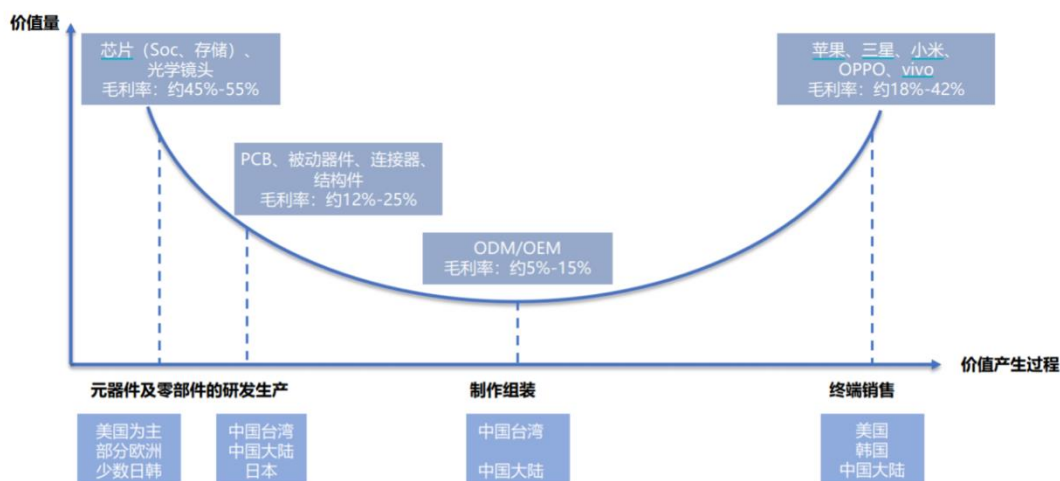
价值量

芯片（Soc、存储）、光学镜头
毛利率：约45%-55%

PCB、被动器件、连接器、结构件
毛利率：约12%-25%

ODM/OEM
毛利率：约5%-15%

苹果、三星、小米、OPPO、vivo
毛利率：约18%-42%

价值产生过程

元器件及零部件的研发生产

制作组装

终端销售

美国为主
部分欧洲
少数日韩

中国台湾
中国大陆
日本

中国台湾

中国大陆

美国
韩国
中国大陆